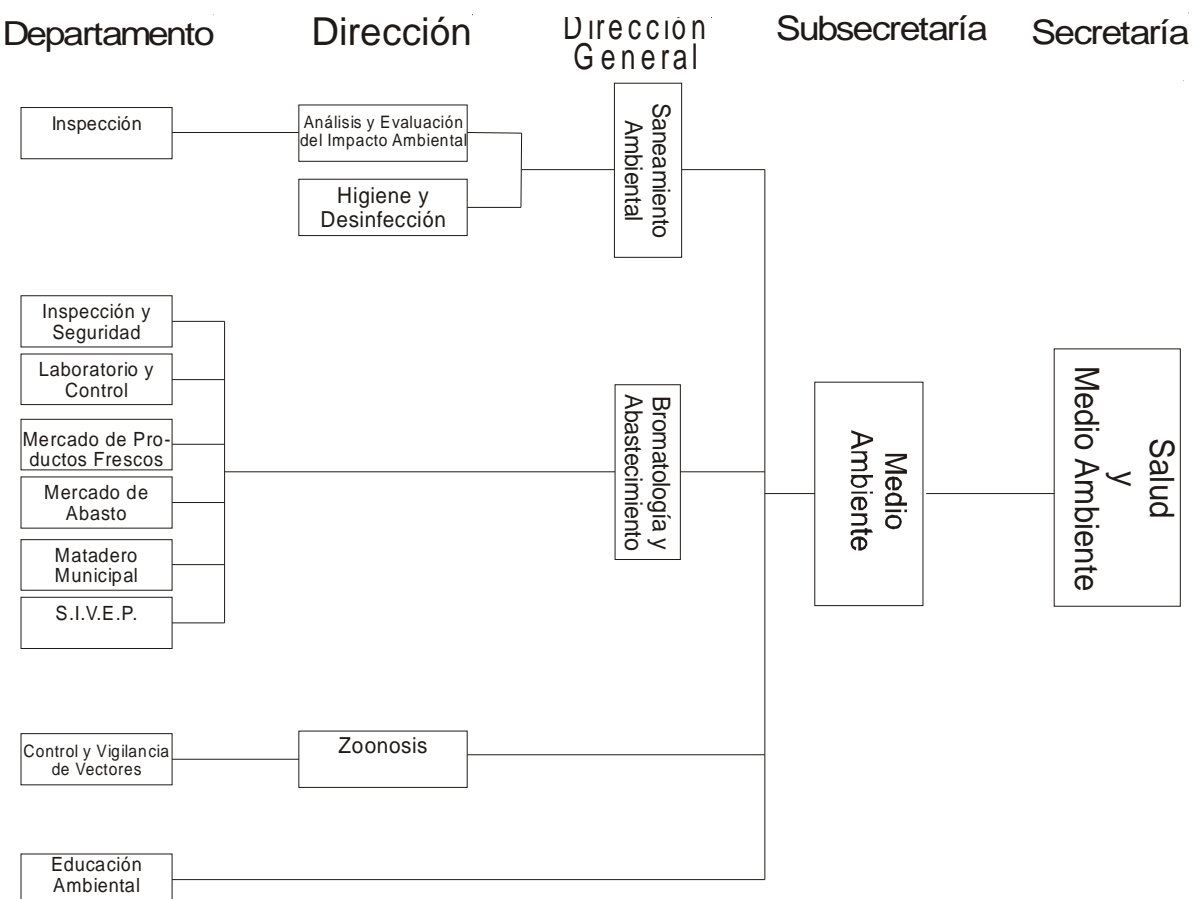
Departamento

Dirección

Direccion General

Subsecretaría

Secretaría

Inspección

Análisis y Evaluación del Impacto Ambiental

Higiene y Desinfección

Saneamiento Ambiental

Inspección y Seguridad

Laboratorio y Control

Mercado de Productos Frescos

Mercado de Abasto

Matadero Municipal

S.I.V.E.P.

Bromatología y Abastecimiento

Medio Ambiente

Salud y Medio Ambiente

Control y Vigilancia de Vectores

Zoonosis

Educación Ambiental